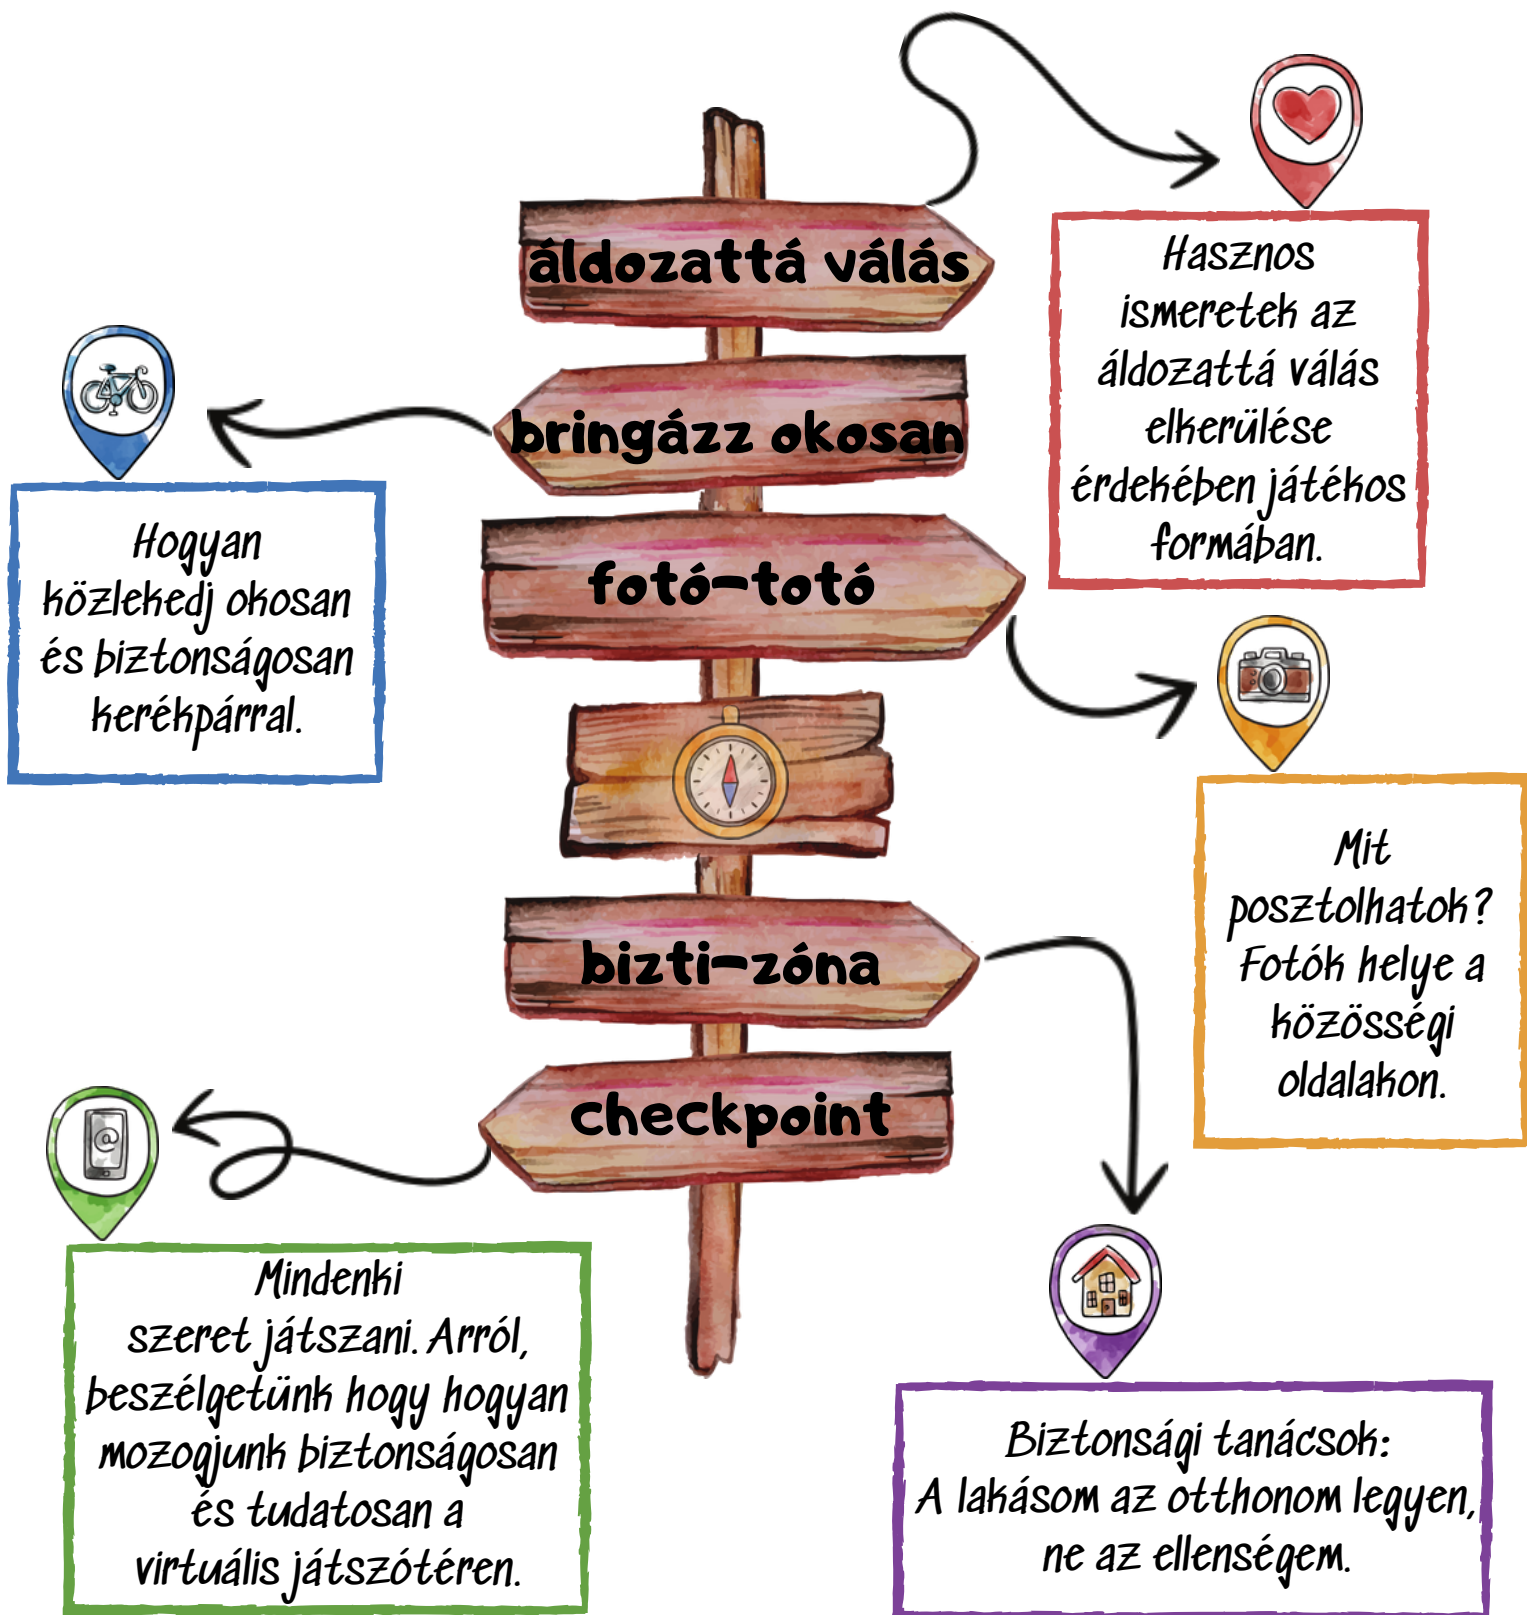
áldozattá válás

Hasznos ismeretek az áldozattá válás elkerülése érdekében játékos formában.

bringázz okosan

Hogyan közlekedj okosan és biztonságosan kerékpárral.

fotó-totó

Mit posztolhatok? Fotók helye a közösségi oldalakon.

bizti-zóna

Biztonsági tanácsok: A lakásom az otthonom legyen, ne az ellenségem.

checkpoint

Mindenki szeret játszani. Arról, beszélgetünk hogy hogyan mozogjunk biztonságosan és tudatosan a virtuális játszótéren.